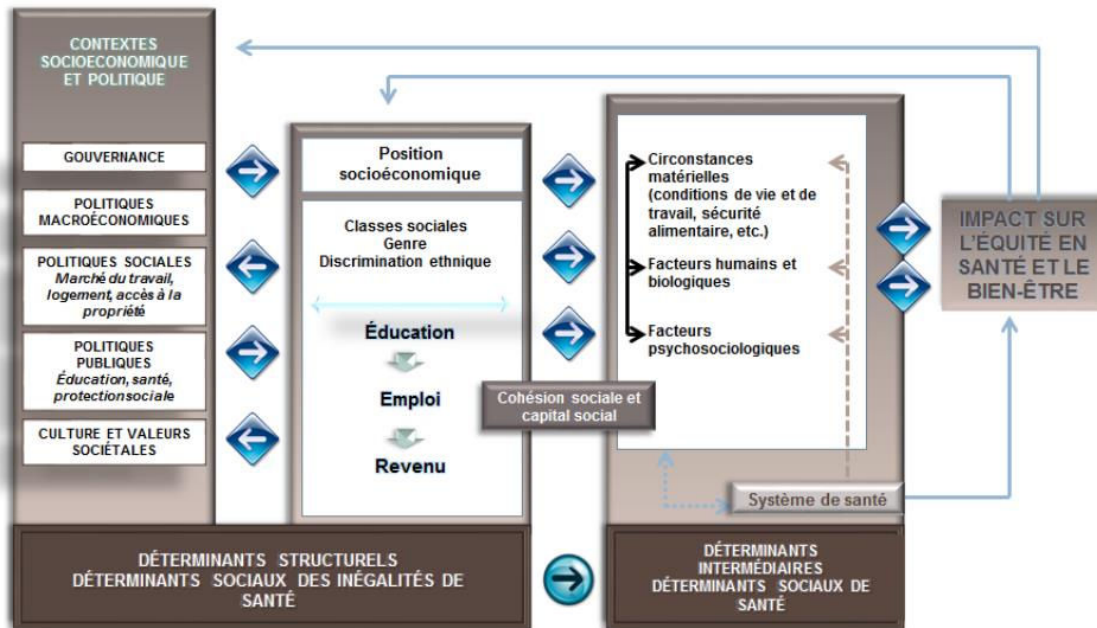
CONTEXTES SOCIOECONOMIQUE ET POLITIQUE

GOUVERNANCE

POLITIQUES MACROÉCONOMIQUES

POLITIQUES SOCIALES
Marché du travail, logement, accès à la propriété

POLITIQUES PUBLIQUES
Éducation, santé, protectionsociale

CULTURE ET VALEURS SOCIÉTALES

Position socioéconomique

Classes sociales
Genre
Discrimination ethnique

Éducation

Emploi

Revenu

Cohésion sociale et capital social

Circonstances matérielles (conditions de vie et de travail, sécurité alimentaire, etc.)

Facteurs humains et biologiques

Facteurs psychosociologiques

Système de santé

IMPACT SUR L'ÉQUITÉ EN SANTÉ ET LE BIEN-ÊTRE

DÉTERMINANTS STRUCTURELS
DÉTERMINANTS SOCIAUX DES INÉGALITÉS DE SANTÉ

DÉTERMINANTS INTERMÉDIAIRES
DÉTERMINANTS SOCIAUX DE SANTÉ